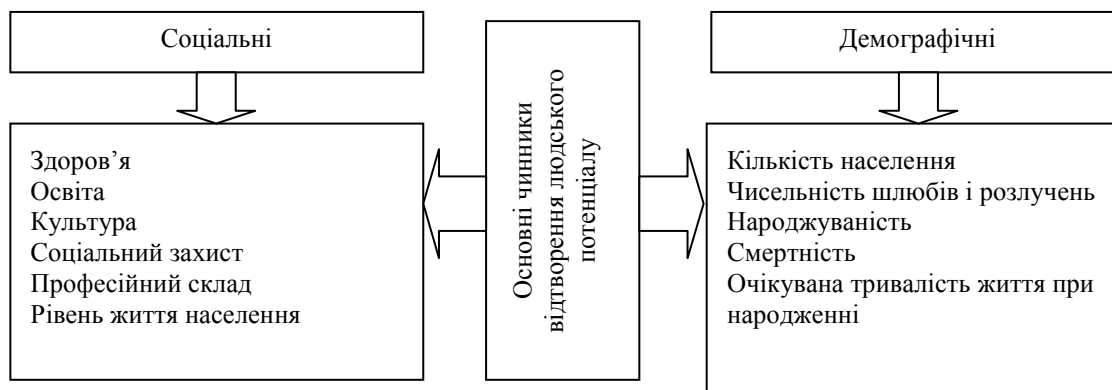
Соціальні

Основні чинники відтворення людського потенціалу

Демографічні

Здоров’я
Освіта
Культура
Соціальний захист
Професійний склад
Рівень життя населення

Кількість населення
Чисельність шлюбів і розлучень
Народжуваність
Смертність
Очікувана тривалість життя при народженні